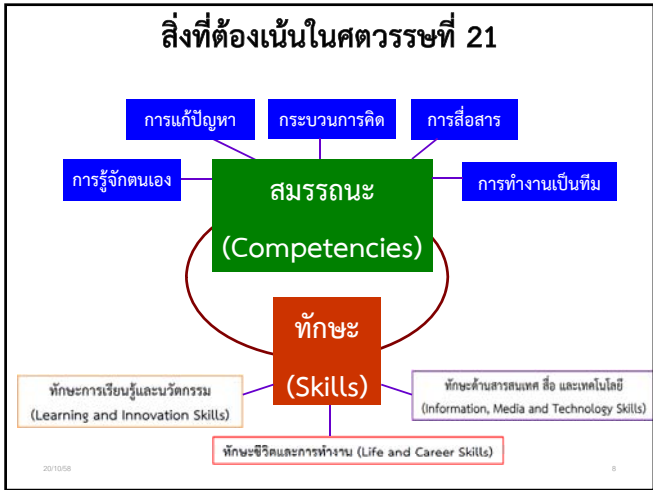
สิ่งที่ต้องเน้นในศตวรรษที่ 21

การแก้ปัญหา

กระบวนการคิด

การสื่อสาร

การรู้จักตนเอง

สมรรถนะ

(Competencies)

การทำงานเป็นทีม

ทักษะ

(Skills)

ทักษะการเรียนรู้และนวัตกรรม
(Learning and Innovation Skills)

ทักษะด้านสารสนเทศ สื่อ และเทคโนโลยี
(Information, Media and Technology Skills)

ทักษะชีวิตและการทำงาน (Life and Career Skills)

20/10/58

8